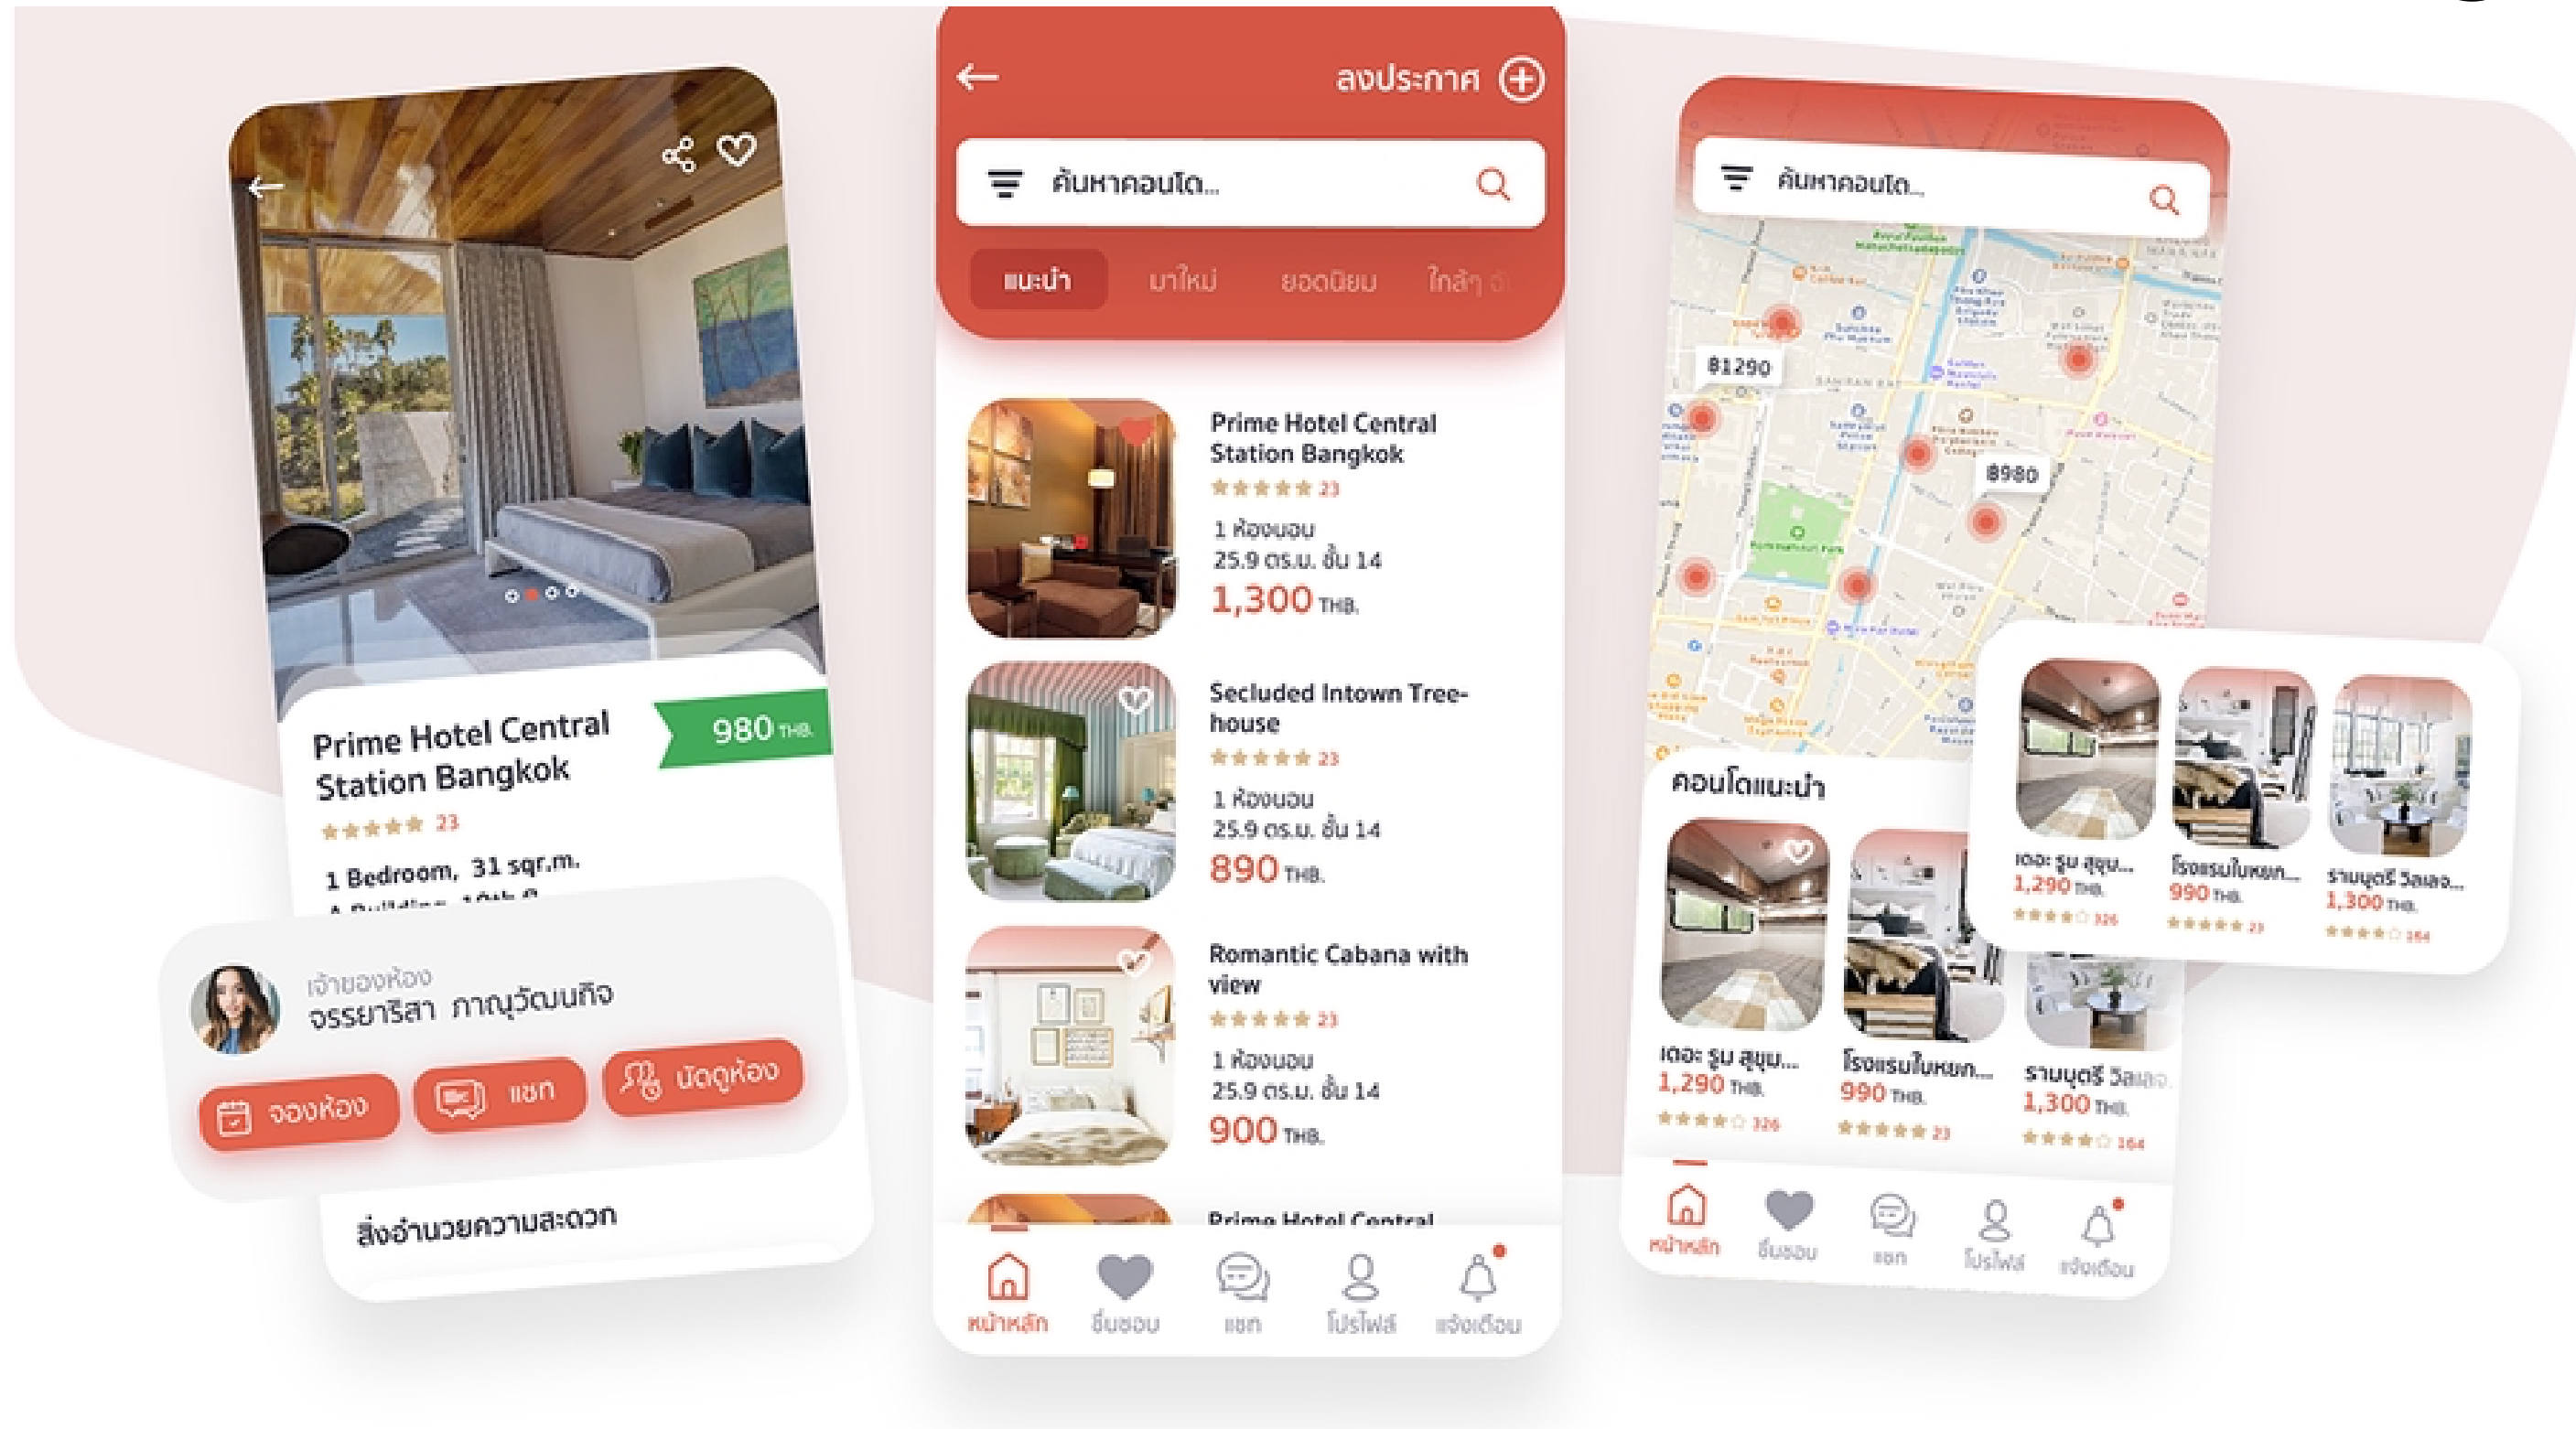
Prime Hotel Central Station Bangkok

980 THB.

23

1 Bedroom, 31 sqr.m.

เจ้าของห้อง

จรรยาริสา กาญวัฒนกิจ

จองห้อง

แชท

นัดดูห้อง

สิ่งอำนวยความสะดวก

ลงประกาศ

ค้นหาคอนโด...

แนะนำ

มาใหม่

ยอดนิยม

ใกล้ๆ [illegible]

Prime Hotel Central Station Bangkok

23

1 ห้องนอน

25.9 ตร.ม. ชั้น 14

1,300 THB.

Secluded Intown Treehouse

23

1 ห้องนอน

25.9 ตร.ม. ชั้น 14

890 THB.

Romantic Cabana with view

23

1 ห้องนอน

25.9 ตร.ม. ชั้น 14

900 THB.

Prime Hotel Central

หน้าหลัก

ชื่นชอบ

แชท

โปรไฟล์

แจ้งเตือน

ค้นหาคอนโด...

฿1290

฿980

คอนโดแนะนำ

เดอะ รูม สุขุ...

1,290 THB.

326

โรงแรมในหยก...

990 THB.

23

รามบุตรี วิลเลจ...

1,300 THB.

164

เดอะ รูม สุขุ...

1,290 THB.

326

โรงแรมในหยก...

990 THB.

23

รามบุตรี วิลเลจ...

1,300 THB.

164

หน้าหลัก

ชื่นชอบ

แชท

โปรไฟล์

แจ้งเตือน